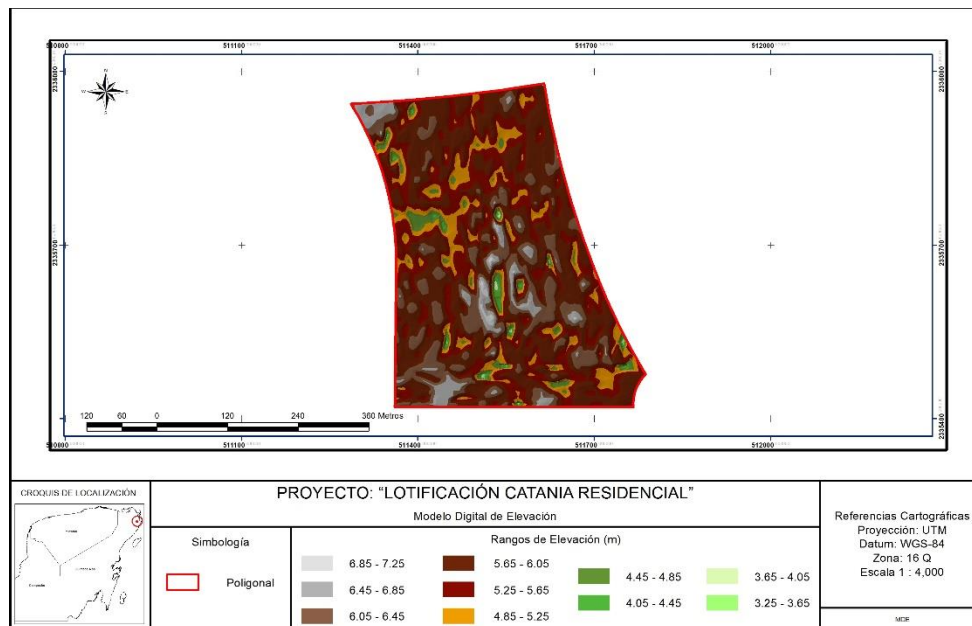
510800 511100 511400 511700 512000

2336000

2335700

2335400

120 60 0 120 240 360 Metros

CROQUIS DE LOCALIZACIÓN

PROYECTO: "LOTIFICACIÓN CATANIA RESIDENCIAL"

Modelo Digital de Elevación

Simbología

Poligonal

Rangos de Elevación (m)

6.85 - 7.25
6.45 - 6.85
6.05 - 6.45
5.65 - 6.05
5.25 - 5.65
4.85 - 5.25
4.45 - 4.85
4.05 - 4.45
3.65 - 4.05
3.25 - 3.65

Referencias Cartográficas
Proyección: UTM
Datum: WGS-84
Zona: 16 Q
Escala 1 : 4,000

MDE